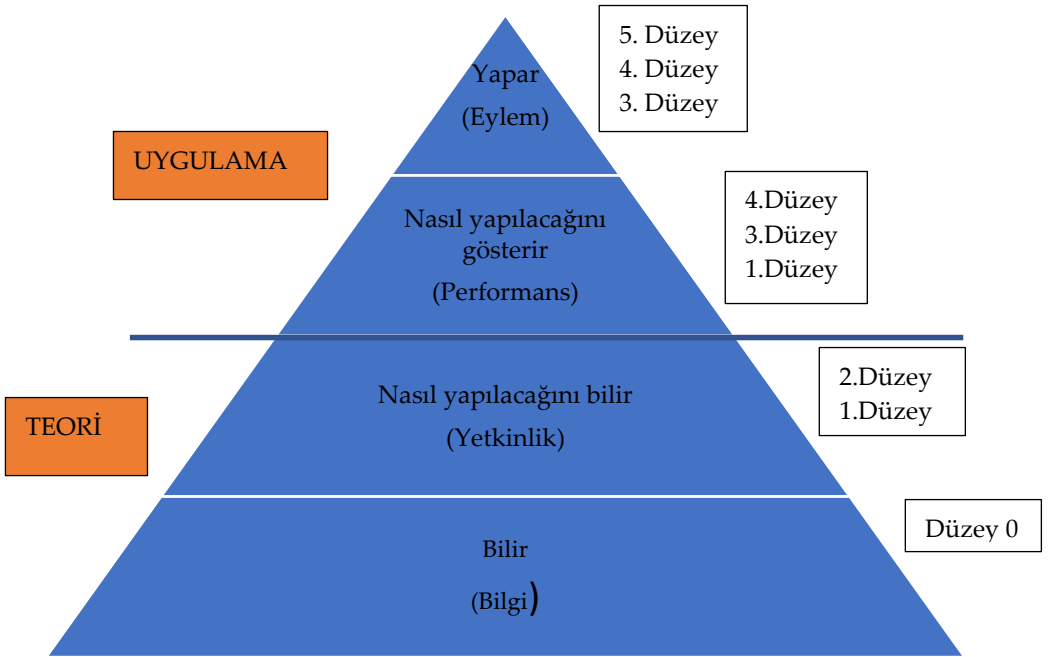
Yapar
(Eylem)

5. Düzey
4. Düzey
3. Düzey

UYGULAMA

Nasıl yapılacağını gösterir
(Performans)

4.Düzey
3.Düzey
1.Düzey

Nasıl yapılacağını bilir
(Yetkinlik)

2.Düzey
1.Düzey

TEORİ

Bilir
(Bilgi)

Düzey 0